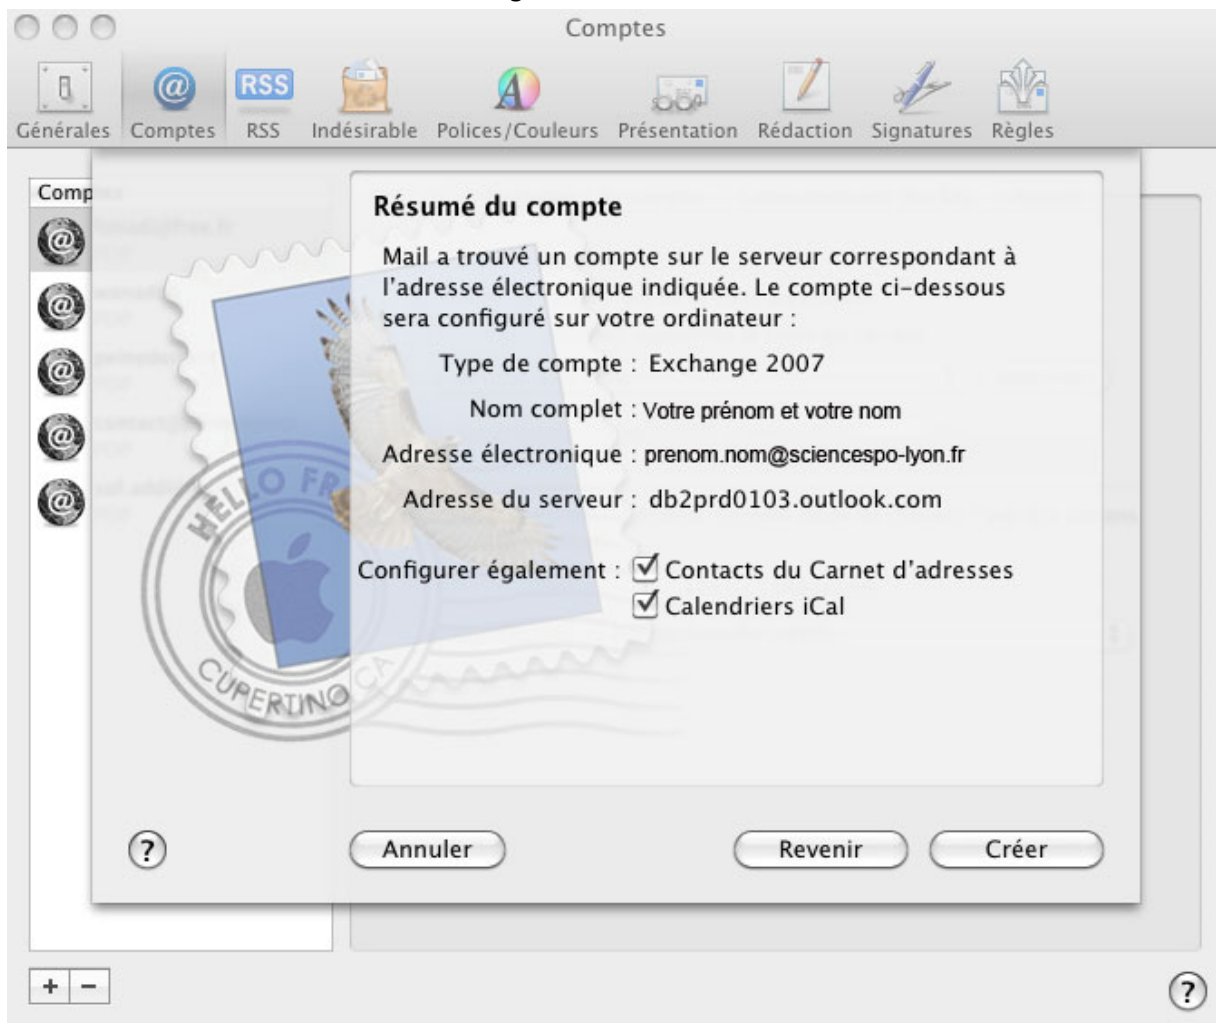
Comptes

Générales Comptes RSS Indésirable Polices/Couleurs Présentation Rédaction Signatures Règles

RSS

Comp

Résumé du compte

Mail a trouvé un compte sur le serveur correspondant à l'adresse électronique indiquée. Le compte ci-dessous sera configuré sur votre ordinateur :

Type de compte : Exchange 2007

Nom complet : Votre prénom et votre nom

Adresse électronique : prenom.nom@sciencespo-lyon.fr

Adresse du serveur : db2prd0103.outlook.com

Configurer également : Contacts du Carnet d'adresses
Calendriers iCal

HELLO FR
CUPERTINO CA

?

Annuler

Revenir

Créer

+ −

?